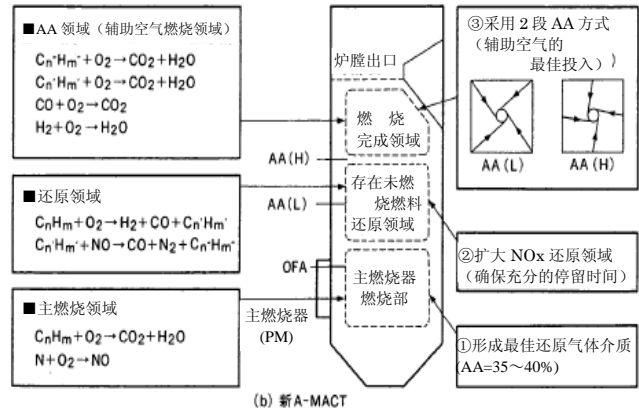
■AA 领域（辅助空气燃烧领域）

$C_n'H_m' + O_2 \rightarrow CO_2 + H_2O$
$C_n'H_m' + O_2 \rightarrow CO_2 + H_2O$
$CO + O_2 \rightarrow CO_2$
$H_2 + O_2 \rightarrow H_2O$

■还原领域

$C_nH_m + O_2 \rightarrow H_2 + CO + C_n'H_m'$
$C_n'H_m' + NO \rightarrow CO + N_2 + C_n'H_m'$

■主燃烧领域

$C_nH_m + O_2 \rightarrow CO_2 + H_2O$
$N + O_2 \rightarrow NO$

炉膛出口

燃 烧 完成领域

AA(H)

AA(L)

存在未燃烧燃料还原领域

OFA

主燃烧器燃烧部

主燃烧器 (PM)

③采用 2 段 AA 方式（辅助空气的最佳投入）

AA(L)

AA(H)

②扩大 NOx 还原领域（确保充分的停留时间）

①形成最佳还原气体介质 (AA=35～40%)

(b) 新A-MACT